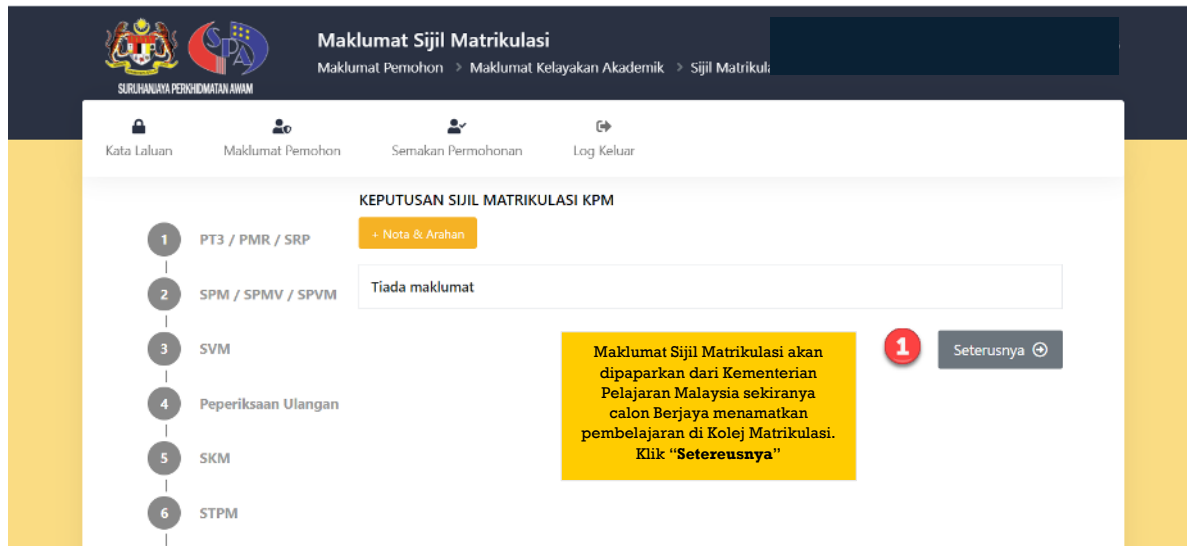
SPA
SURUHANJAYA PERKHIDMATAN AWAM

Maklumat Sijil Matrikulasi
Maklumat Pemohon > Maklumat Kelayakan Akademik > Sijil Matrikula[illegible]

Kata Laluan
Maklumat Pemohon
Semakan Permohonan
Log Keluar

1 PT3 / PMR / SRP
2 SPM / SPMV / SPVM
3 SVM
4 Peperiksaan Ulangan
5 SKM
6 STPM

KEPUTUSAN SIJIL MATRIKULASI KPM
+ Nota & Arahan
Tiada maklumat

Maklumat Sijil Matrikulasi akan dipaparkan dari Kementerian Pelajaran Malaysia sekiranya calon Berjaya menamatkan pembelajaran di Kolej Matrikulasi. Klik "Setereusnya"

1
Seterusnya